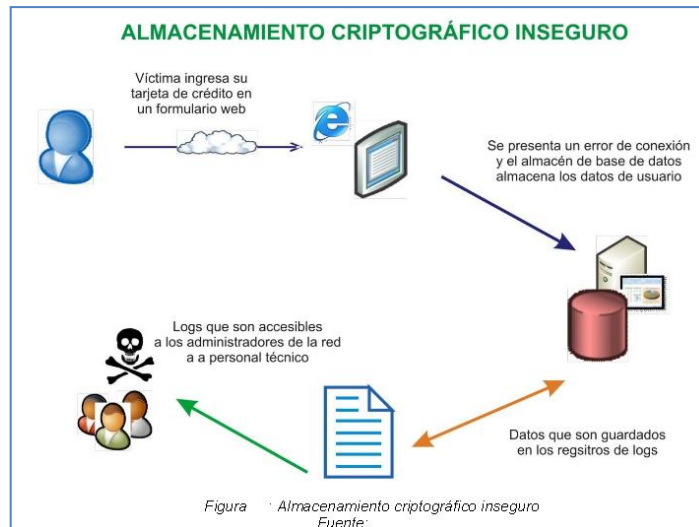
ALMACENAMIENTO CRIPTOGRÁFICO INSEGURO

Víctima ingresa su tarjeta de crédito en un formulario web

Se presenta un error de conexión y el almacén de base de datos almacena los datos de usuario

Logs que son accesibles a los administradores de la red a a personal técnico

Datos que son guardados en los regsitros de logs

Figura : Almacenamiento criptográfico inseguro
Fuente: